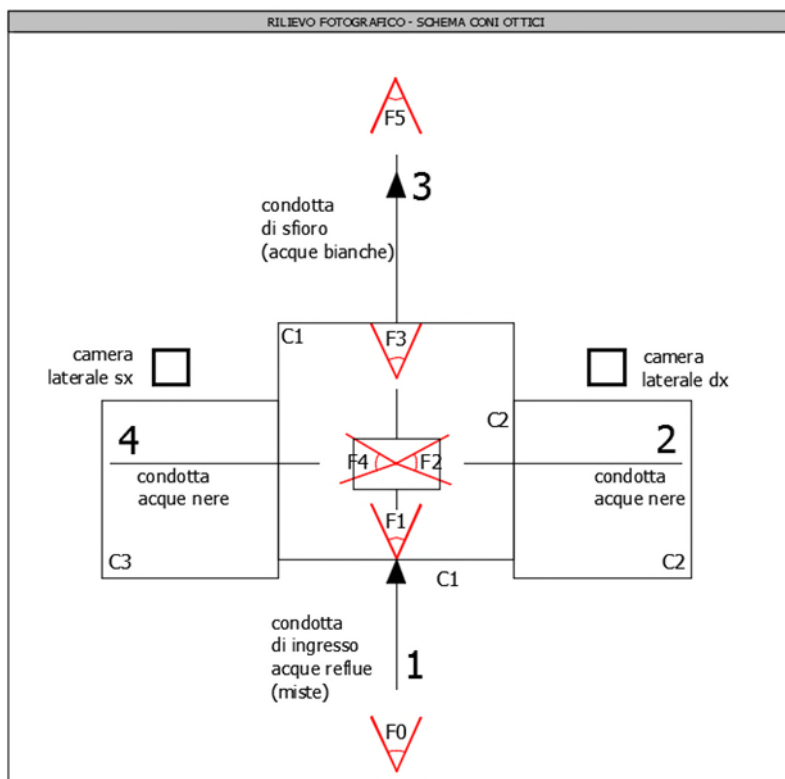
RILIEVO FOTOGRAFICO - SCHEMA CONI OTTICI

F5

3

condotta
di sfioro
(acque bianche)

C1

F3

camera
laterale sx

camera
laterale dx

C2

4

F4

F2

2

condotta
acque nere

condotta
acque nere

F1

C3

C1

C2

condotta
di ingresso
acque reflue
(miste)

1

F0